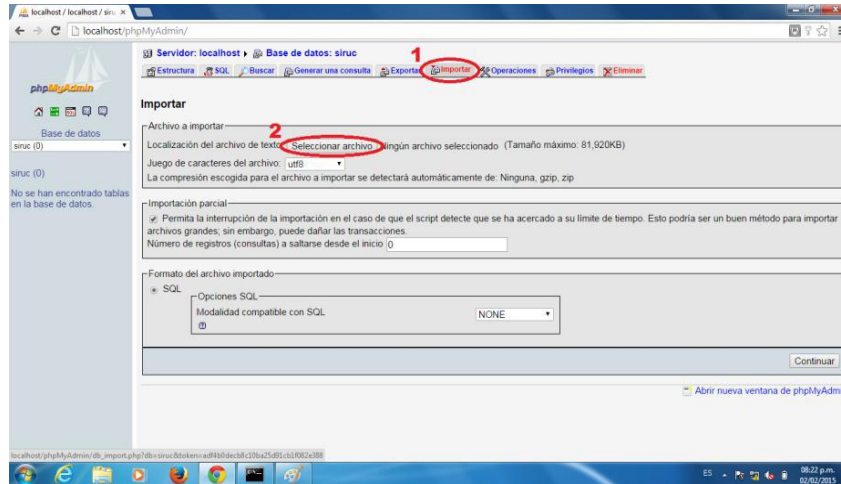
localhost / localhost / siru ×

localhost/phpMyAdmin/

phpMyAdmin

Base de datos
siruc (0)

siruc (0)

No se han encontrado tablas en la base de datos.

Servidor: localhost ▸ Base de datos: siruc

1

Estructura SQL Buscar Generar una consulta Exportar Importar Operaciones Privilegios Eliminar

Importar

Archivo a importar

2

Localización del archivo de texto: Seleccionar archivo Ningún archivo seleccionado (Tamaño máximo: 81,920KB)

Juego de caracteres del archivo: utf8

La compresión escogida para el archivo a importar se detectará automáticamente de: Ninguna, gzip, zip

Importación parcial

Permita la interrupción de la importación en el caso de que el script detecte que se ha acercado a su límite de tiempo. Esto podría ser un buen método para importar archivos grandes; sin embargo, puede dañar las transacciones.

Número de registros (consultas) a saltarse desde el inicio 0

Formato del archivo importado

SQL

Opciones SQL

Modalidad compatible con SQL NONE

Continuar

Abrir nueva ventana de phpMyAdmi

localhost/phpMyAdmin/db_import.php?db=siruc&token=adf4b0decb8c10ba25d91cb1f082e388

ES 08:22 p.m. 02/02/2015